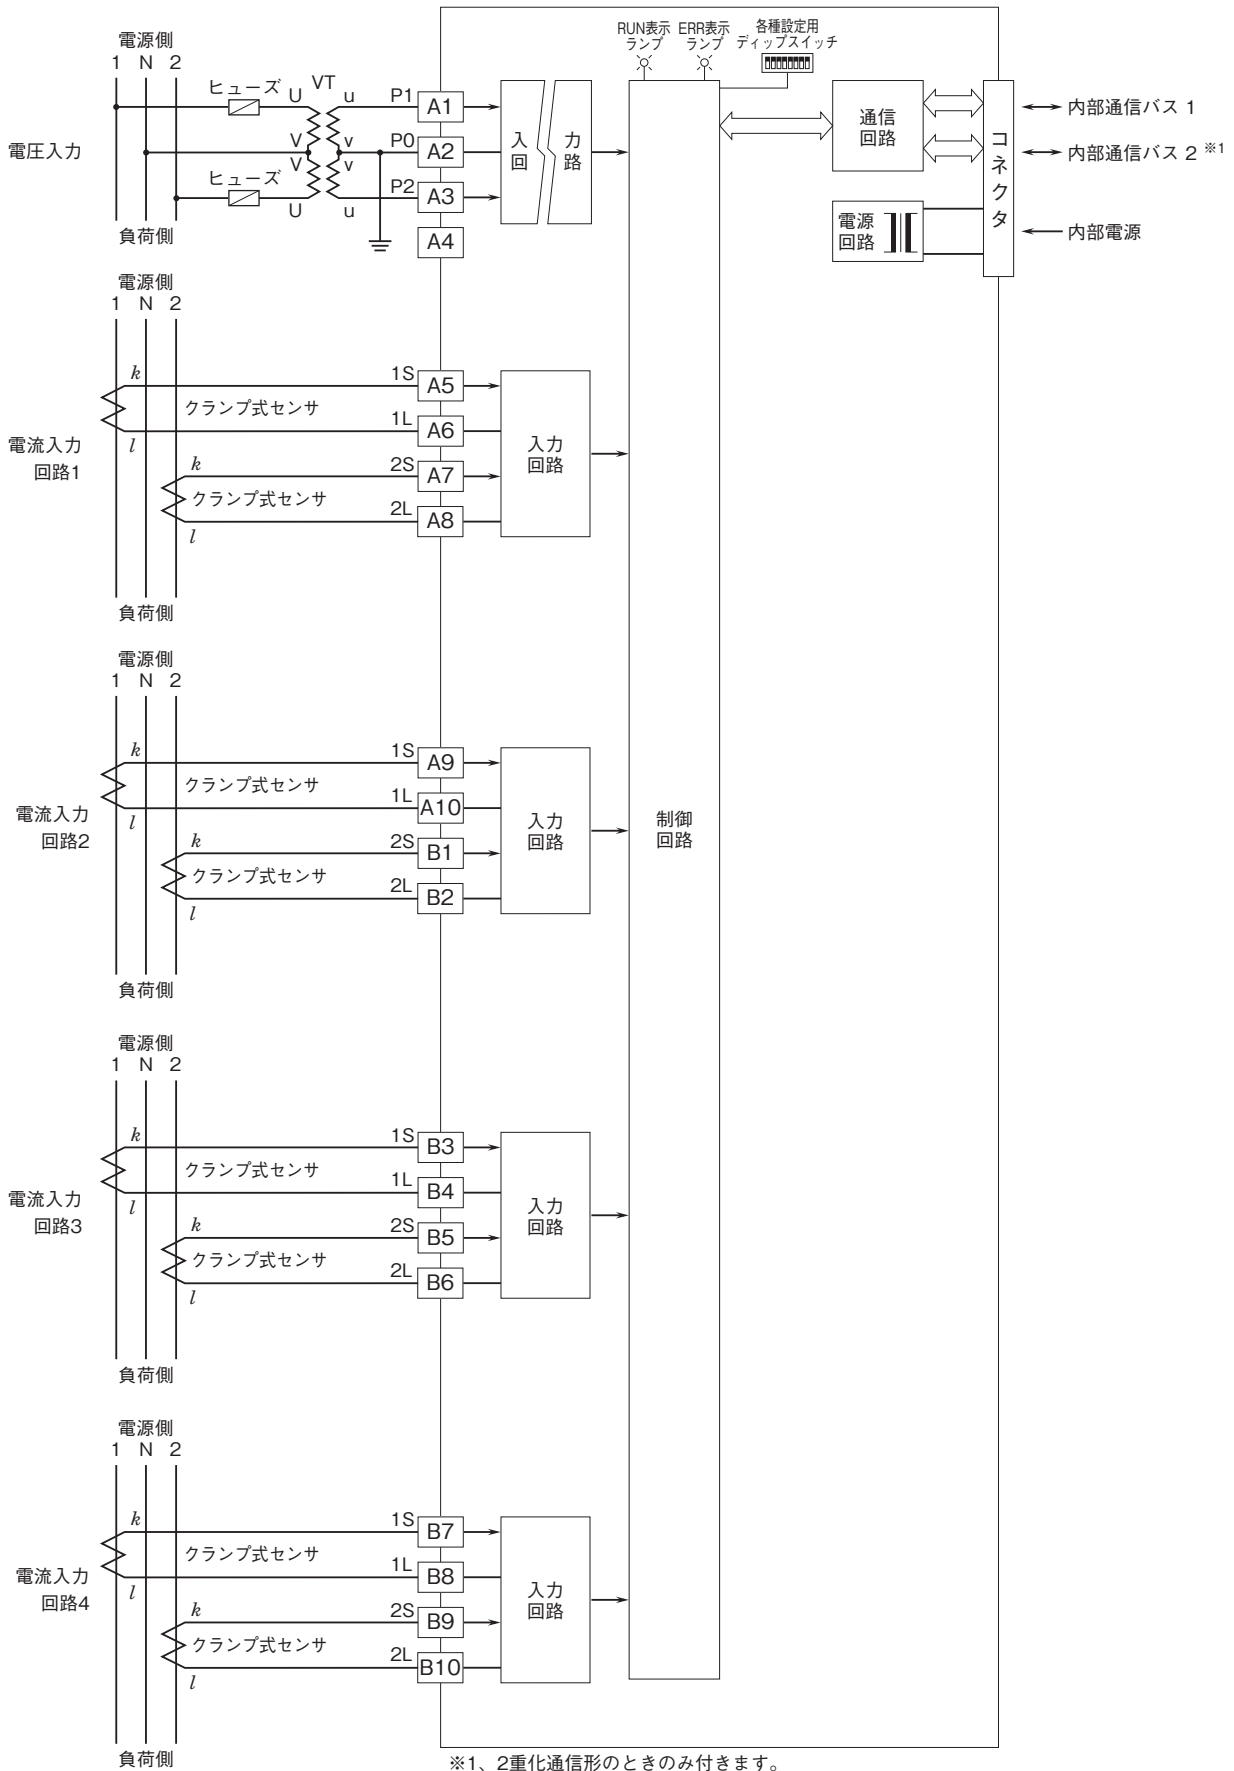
電源側
1 N 2

電圧入力

ヒューズ U VT u P1 A1
V v P0 A2
V v
ヒューズ U u P2 A3
A4

負荷側

入力回路

RUN表示ランプ ERR表示ランプ 各種設定用ディップスイッチ

通信回路

電源回路

コネクタ

内部通信バス 1
内部通信バス 2 ※1
内部電源

電源側
1 N 2

電流入力回路1

$k$ クランプ式センサ $l$ 1S A5 1L A6
$k$ クランプ式センサ $l$ 2S A7 2L A8

入力回路

負荷側

電源側
1 N 2

電流入力回路2

$k$ クランプ式センサ $l$ 1S A9 1L A10
$k$ クランプ式センサ $l$ 2S B1 2L B2

入力回路

制御回路

負荷側

電源側
1 N 2

電流入力回路3

$k$ クランプ式センサ $l$ 1S B3 1L B4
$k$ クランプ式センサ $l$ 2S B5 2L B6

入力回路

負荷側

電源側
1 N 2

電流入力回路4

$k$ クランプ式センサ $l$ 1S B7 1L B8
$k$ クランプ式センサ $l$ 2S B9 2L B10

入力回路

負荷側

※1、2重化通信形のときのみ付きます。